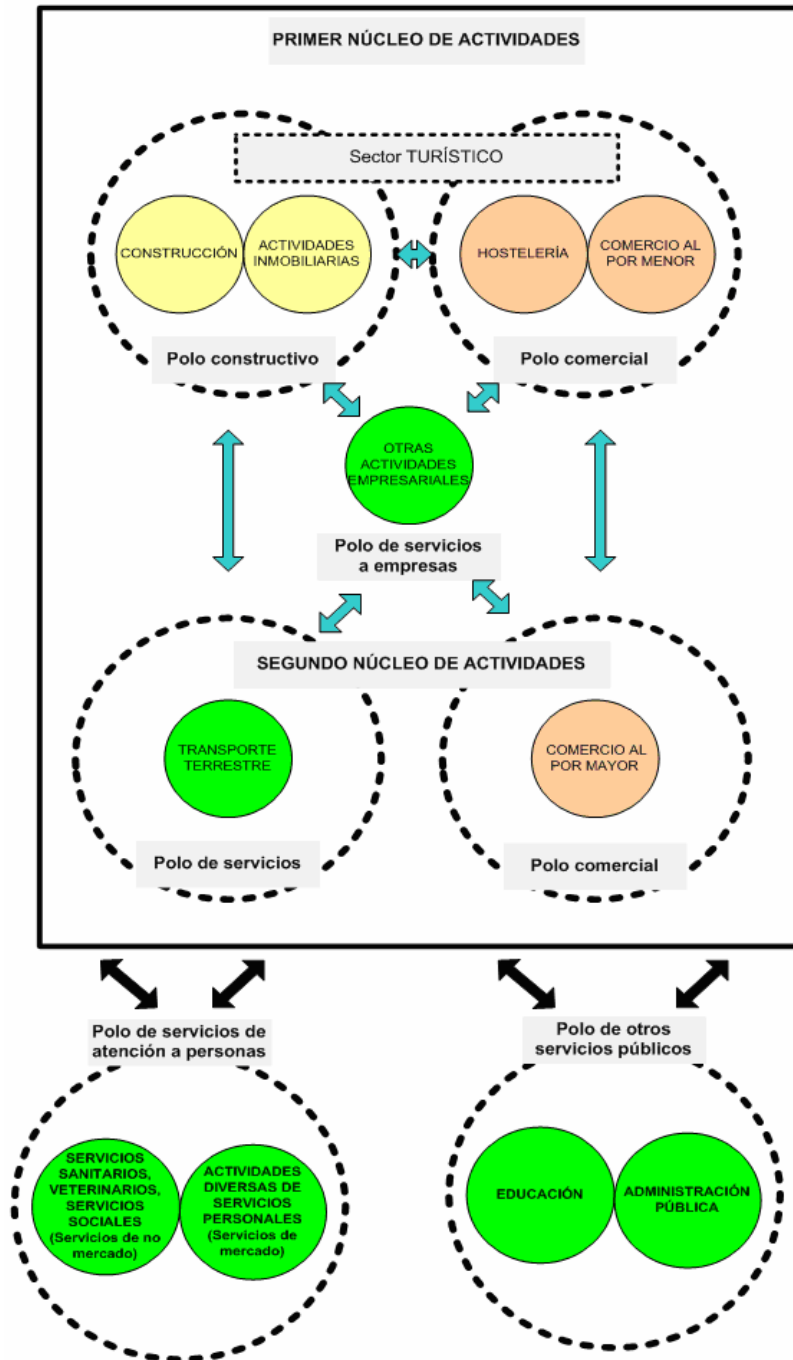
PRIMER NÚCLEO DE ACTIVIDADES

Sector TURÍSTICO

CONSTRUCCIÓN

ACTIVIDADES INMOBILIARIAS

HOSTELERÍA

COMERCIO AL POR MENOR

Polo constructivo

Polo comercial

OTRAS ACTIVIDADES EMPRESARIALES

Polo de servicios a empresas

SEGUNDO NÚCLEO DE ACTIVIDADES

TRANSPORTE TERRESTRE

COMERCIO AL POR MAYOR

Polo de servicios

Polo comercial

Polo de servicios de atención a personas

Polo de otros servicios públicos

SERVICIOS SANITARIOS, VETERINARIOS, SERVICIOS SOCIALES (Servicios de no mercado)

ACTIVIDADES DIVERSAS DE SERVICIOS PERSONALES (Servicios de mercado)

EDUCACIÓN

ADMINISTRACIÓN PÚBLICA